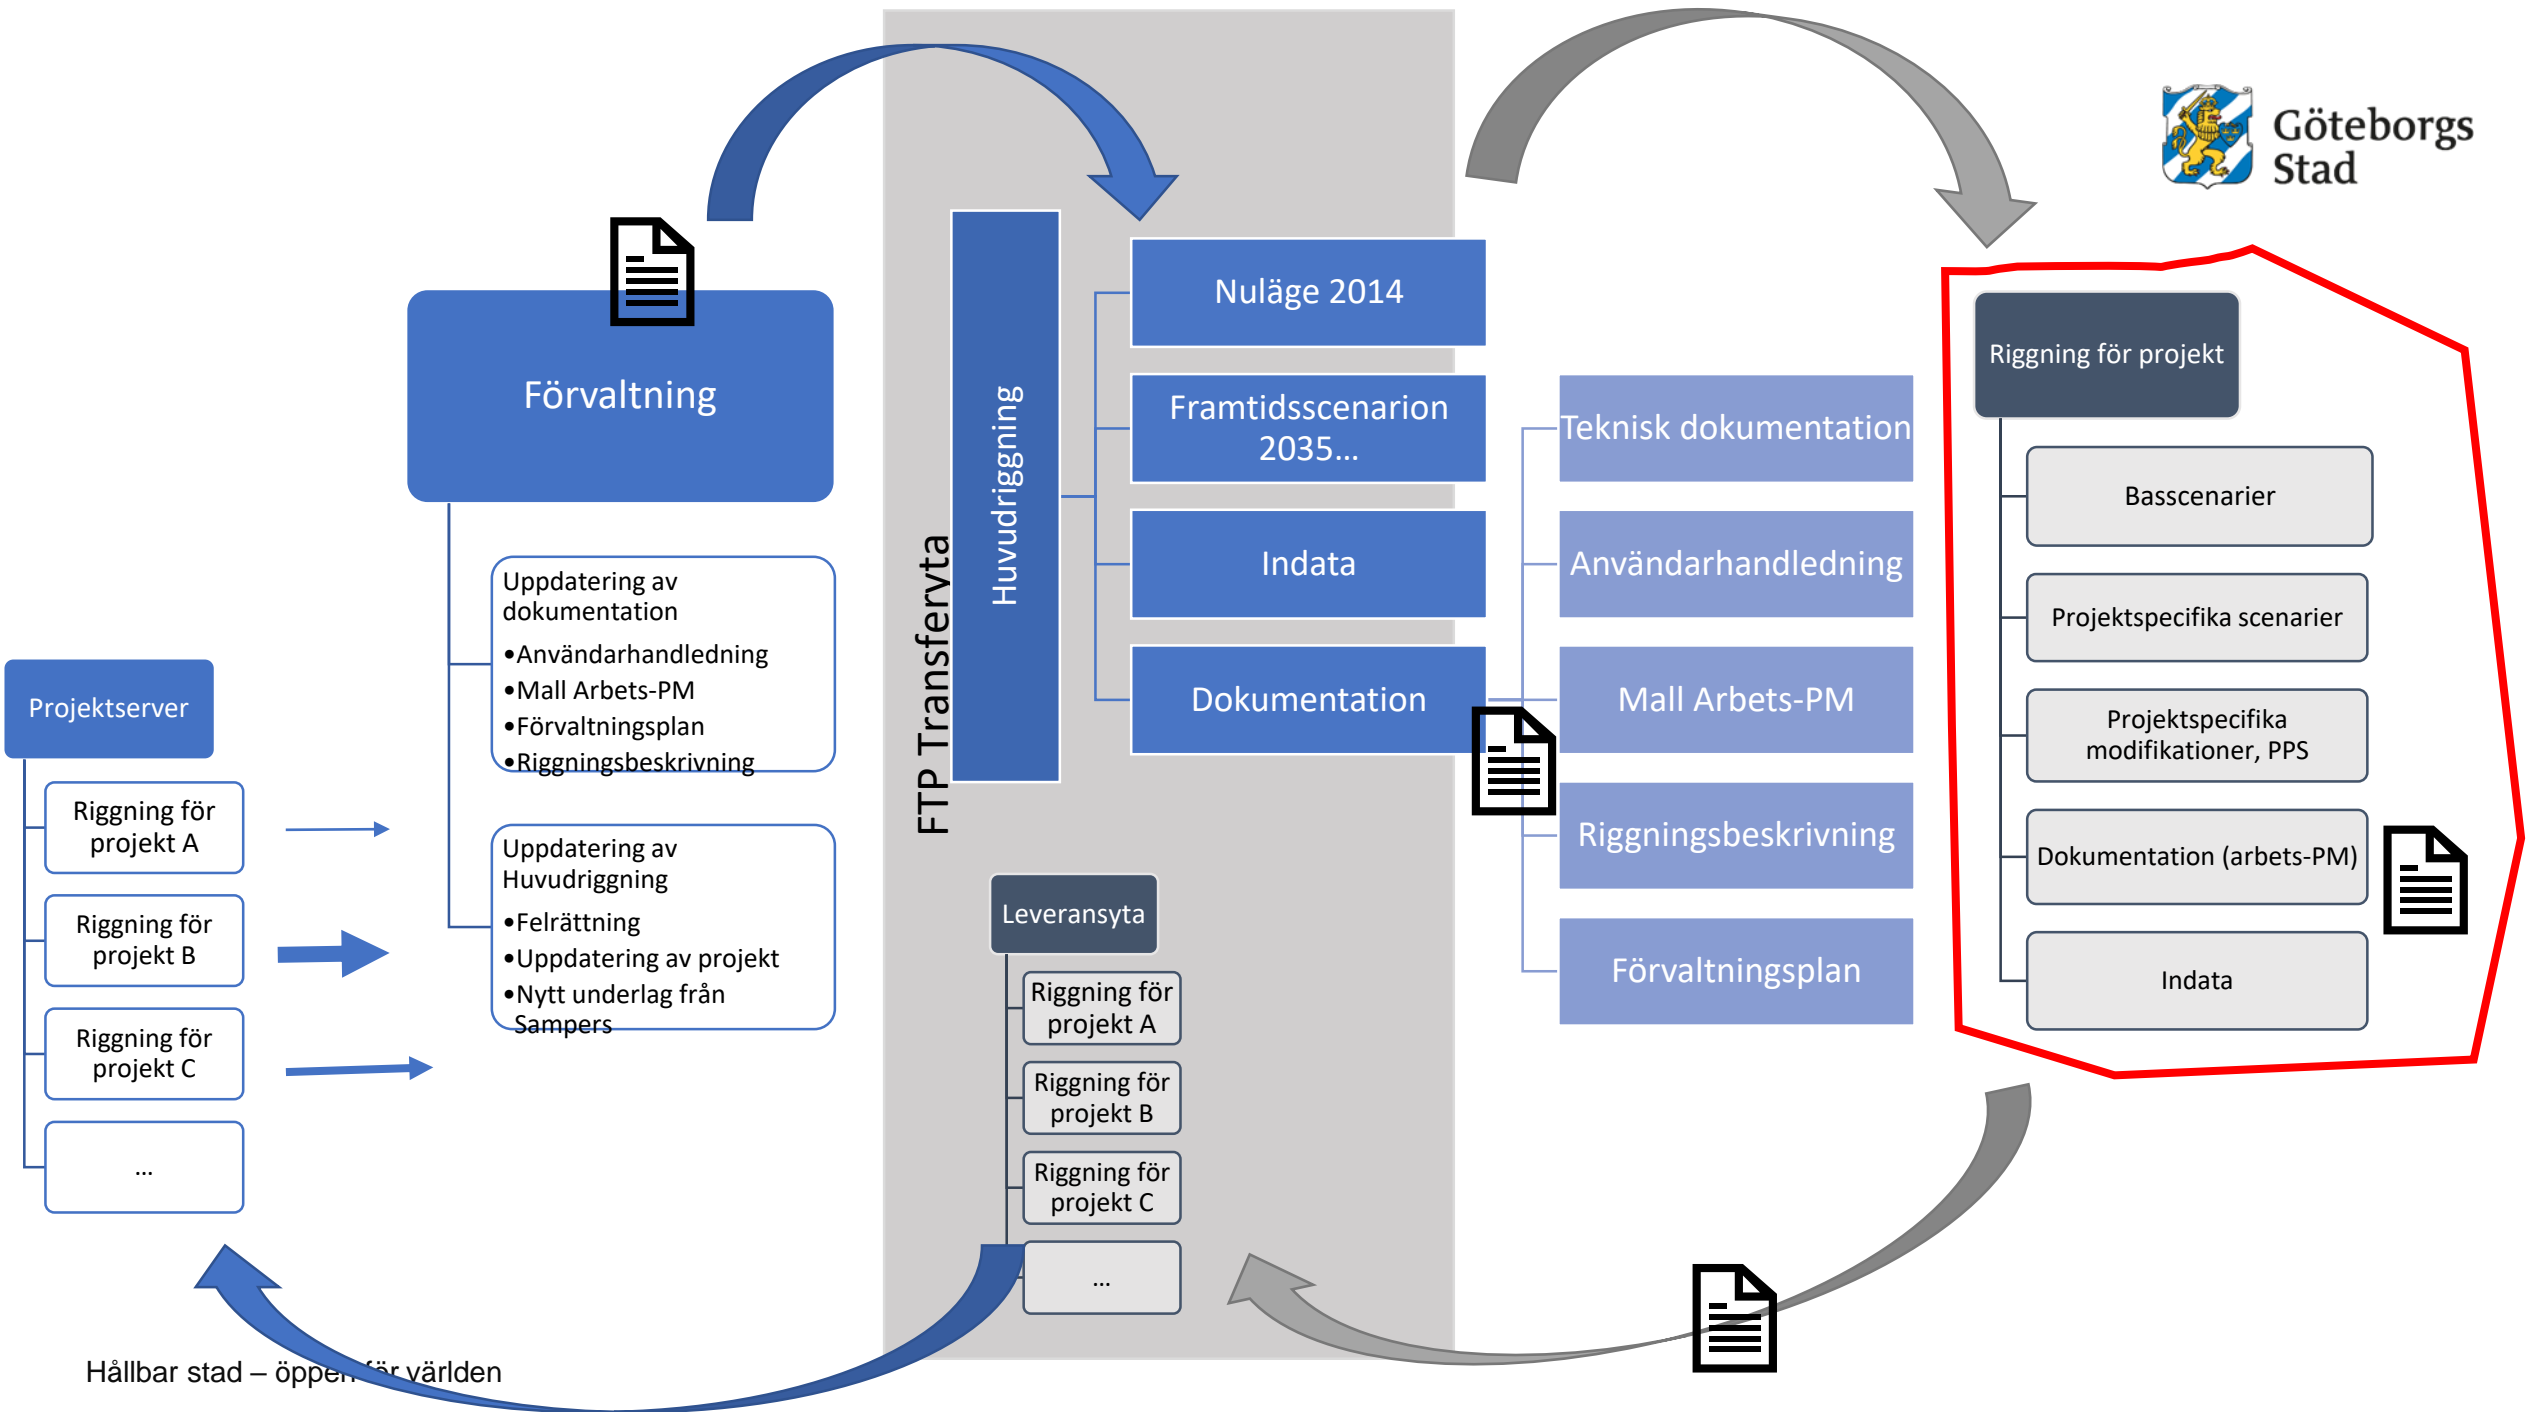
Göteborgs Stad

Förvaltning

Uppdatering av dokumentation
•Användarhandledning
•Mall Arbets-PM
•Förvaltningsplan
•Riggningsbeskrivning

Uppdatering av Huvudriggning
•Felrättning
•Uppdatering av projekt
•Nytt underlag från Sampers

Projektserver

Riggning för projekt A

Riggning för projekt B

Riggning för projekt C

...

FTP Transfervta

Huvudriggning

Nuläge 2014

Framtidsscenarion 2035...

Indata

Dokumentation

Teknisk dokumentation

Användarhandledning

Mall Arbets-PM

Riggningsbeskrivning

Förvaltningsplan

Leveransyta

Riggning för projekt A

Riggning för projekt B

Riggning för projekt C

...

Riggning för projekt

Basscenarier

Projektspecifika scenarier

Projektspecifika modifikationer, PPS

Dokumentation (arbets-PM)

Indata

Hållbar stad – öppen för världen